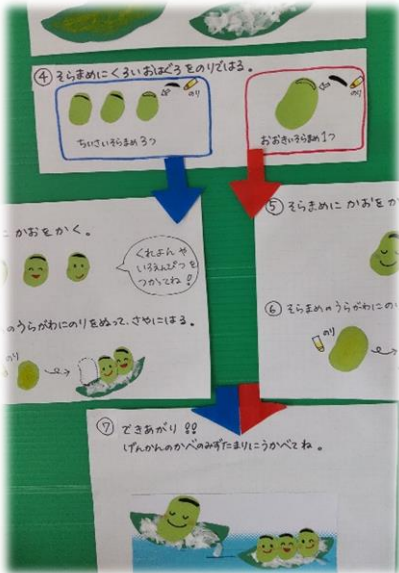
④ そらまめにくろいおはぐろをのりではる。

のり

ちいさいそらまめ 3つ

のり

おおきいそらまめ 1つ

にかおをかく。

くれよん や いろえんぴつ を つかってね！

のうらがわにのりをぬって、さやにはる。

のり

⑤ そらまめにかおをか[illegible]

⑥ そらまめのうらがわにの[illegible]

のり

⑦ できあがり!!
げんかんのかべのみずたまりにうかべてね。